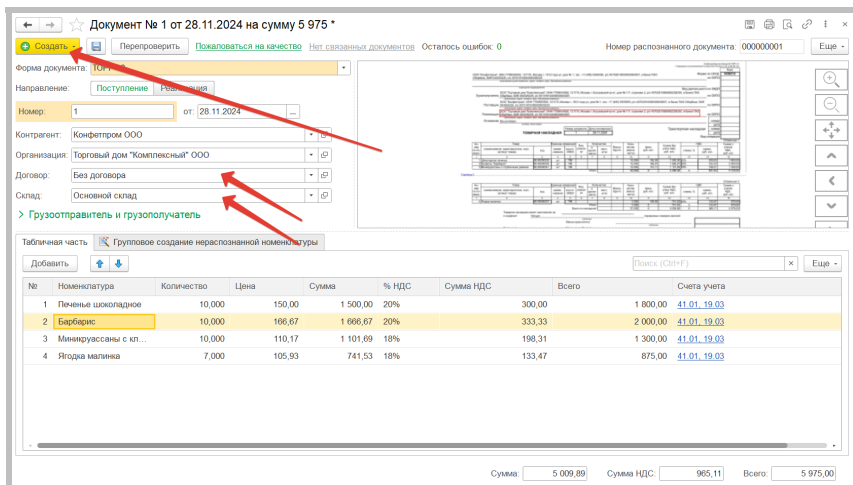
Документ № 1 от 28.11.2024 на сумму 5 975 *

Создать | Перепроверить | Пожаловаться на качество | Нет связанных документов | Осталось ошибок: 0 | Номер распознанного документа: 000000001 | Еще

Форма документа: ТОРГ-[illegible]

Направление: Поступление | Реализация

Номер: 1 от: 28.11.2024

Контрагент: Конфетпром ООО

Организация: Торговый дом "Комплексный" ООО

Договор: Без договора

Склад: Основной склад

Грузоотправитель и грузополучатель

Табличная часть | Групповое создание нераспознанной номенклатуры

Добавить | Поиск (Ctrl+F) | Еще

| № | Номенклатура | Количество | Цена | Сумма | % НДС | Сумма НДС | Всего | Счета учета |
|---|---|---|---|---|---|---|---|---|
| 1 | Печенье шоколадное | 10,000 | 150,00 | 1 500,00 | 20% | 300,00 | 1 800,00 | 41.01, 19.03 |
| 2 | Барбарис | 10,000 | 166,67 | 1 666,67 | 20% | 333,33 | 2 000,00 | 41.01, 19.03 |
| 3 | Миникруассаны с кл... | 10,000 | 110,17 | 1 101,69 | 18% | 198,31 | 1 300,00 | 41.01, 19.03 |
| 4 | Ягодка малинка | 7,000 | 105,93 | 741,53 | 18% | 133,47 | 875,00 | 41.01, 19.03 |

Сумма: 5 009,89 | Сумма НДС: 965,11 | Всего: 5 975,00